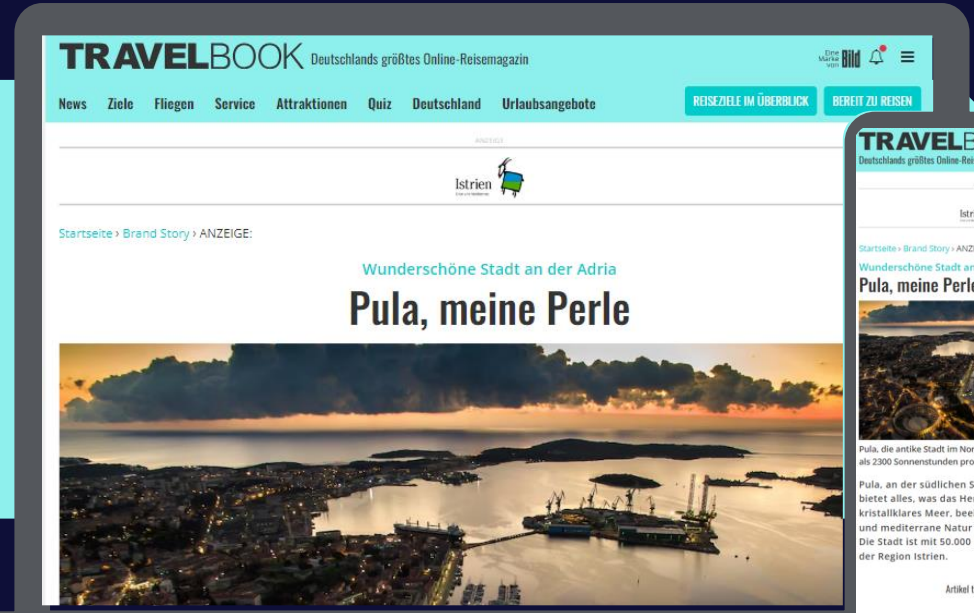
TRAVELBOOK Deutschlands größtes Online-Reisemagazin

Eine Marke von Bild

News Ziele Fliegen Service Attraktionen Quiz Deutschland Urlaubsangebote

REISEZIELE IM ÜBERBLICK BEREIT ZU REISEN

ANZEIGE

Istrien

Startseite › Brand Story › ANZEIGE:

Wunderschöne Stadt an der Adria

Pula, meine Perle

TRAVELB
Deutschlands größtes Online-Rei

Istr

Startseite › Brand Story › ANZ

Wunderschöne Stadt an

Pula, meine Perle

Pula, die antike Stadt im Nor als 2300 Sonnenstunden pro

Pula, an der südlichen S bietet alles, was das Her kristallklares Meer, bee und mediterrane Natur Die Stadt ist mit 50.000 der Region Istrien.

Artikel